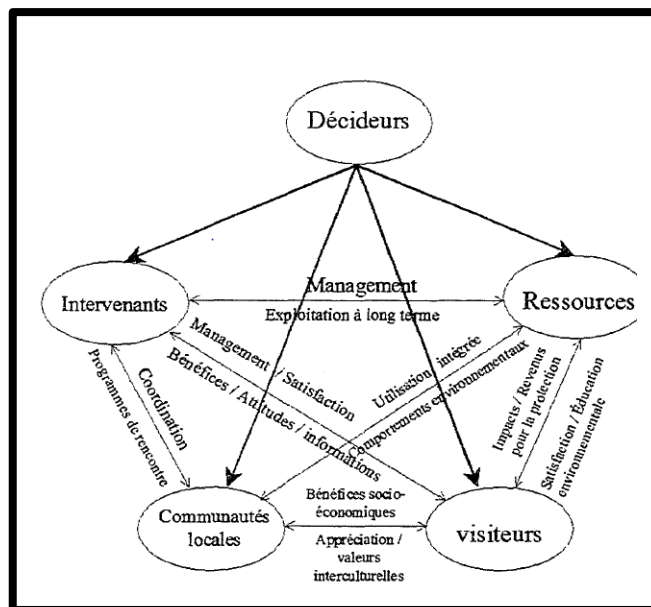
Décideurs

Intervenants

Ressources

Communautés locales

visiteurs

Management

Exploitation à long terme

Management / Satisfaction

Bénéfices / Attitudes / informations

Utilisation intégrée

Comportements environnementaux

Programmes de rencontre

Coordination

Impacts / Revenus pour la protection

Satisfaction / Éducation environnementale

Bénéfices socio-économiques

Appréciation / valeurs interculturelles